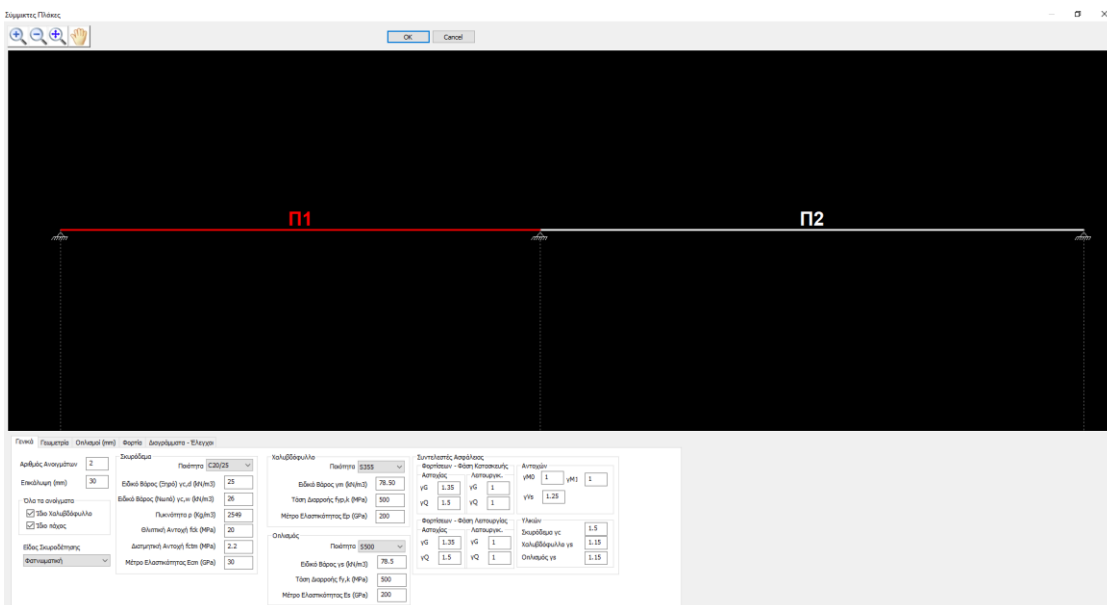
Σύμμικτες Πλάκες

OK Cancel

Π1

Π2

Γενικά Γεωμετρία Οπλισμοί (mm) Φορτία Διαγράμματα - Έλεγχοι

Αριθμός Ανοιγμάτων 2
Επικάλυψη (mm) 30
Όλα τα ανοίγματα
Ίδιο Χαλυβδόφυλλο
Ίδιο πάχος
Είδος Σκυροδέτησης
Φατνωματική

Σκυρόδεμα
Ποιότητα C20/25
Ειδικό Βάρος (Ξηρό) γc,d (kN/m3) 25
Ειδικό Βάρος (Νωπό) γc,w (kN/m3) 26
Πυκνότητα ρ (Kg/m3) 2549
Θλιπτική Αντοχή fck (MPa) 20
Διατμητική Αντοχή fctm (MPa) 2.2
Μέτρο Ελαστικότητας Ecm (GPa) 30

Χαλυβδόφυλλα
Ποιότητα S355
Ειδικό Βάρος γm (kN/m3) 78.50
Τάση Διαρροής fyp,k (MPa) 500
Μέτρο Ελαστικότητας Ep (GPa) 200

Οπλισμός
Ποιότητα S500
Ειδικό Βάρος γs (kN/m3) 78.5
Τάση Διαρροής fy,k (MPa) 500
Μέτρο Ελαστικότητας Es (GPa) 200

Συντελεστές Ασφάλειας
Φορτίσεων - Φάση Κατασκευής
Δυσμενής
γG 1.35
γQ 1.5
Λειτουργικ.
γG 1
γQ 1
Αντοχών
γM0 1
γM1 1
γVs 1.25

Φορτίσεων - Φάση Λειτουργίας
Δυσμενής
γG 1.35
γQ 1.5
Λειτουργικ.
γG 1
γQ 1
Υλικών
Σκυρόδεμα γc 1.5
Χαλυβδόφυλλα γs 1.15
Οπλισμός γs 1.15